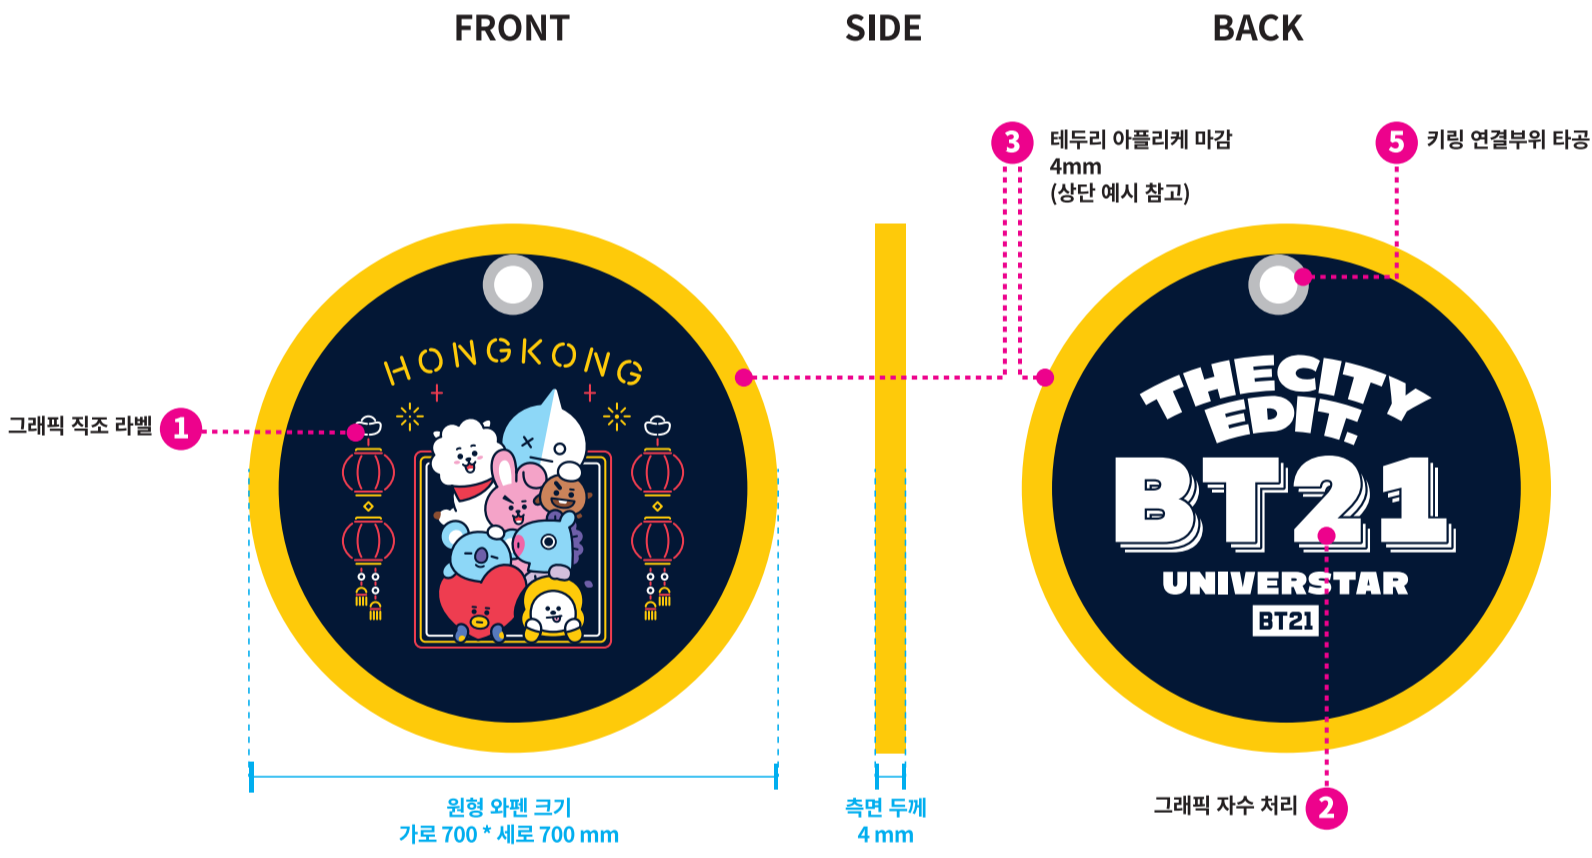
FRONT

SIDE

BACK

3 테두리 아플리케 마감 4mm (상단 예시 참고)

5 키링 연결부위 타공

그래픽 직조 라벨 1

HONGKONG

THECITY EDIT.

BT21

UNIVERSTAR

BT21

원형 와펜 크기
가로 700 * 세로 700 mm

측면 두께
4 mm

그래픽 자수 처리 2